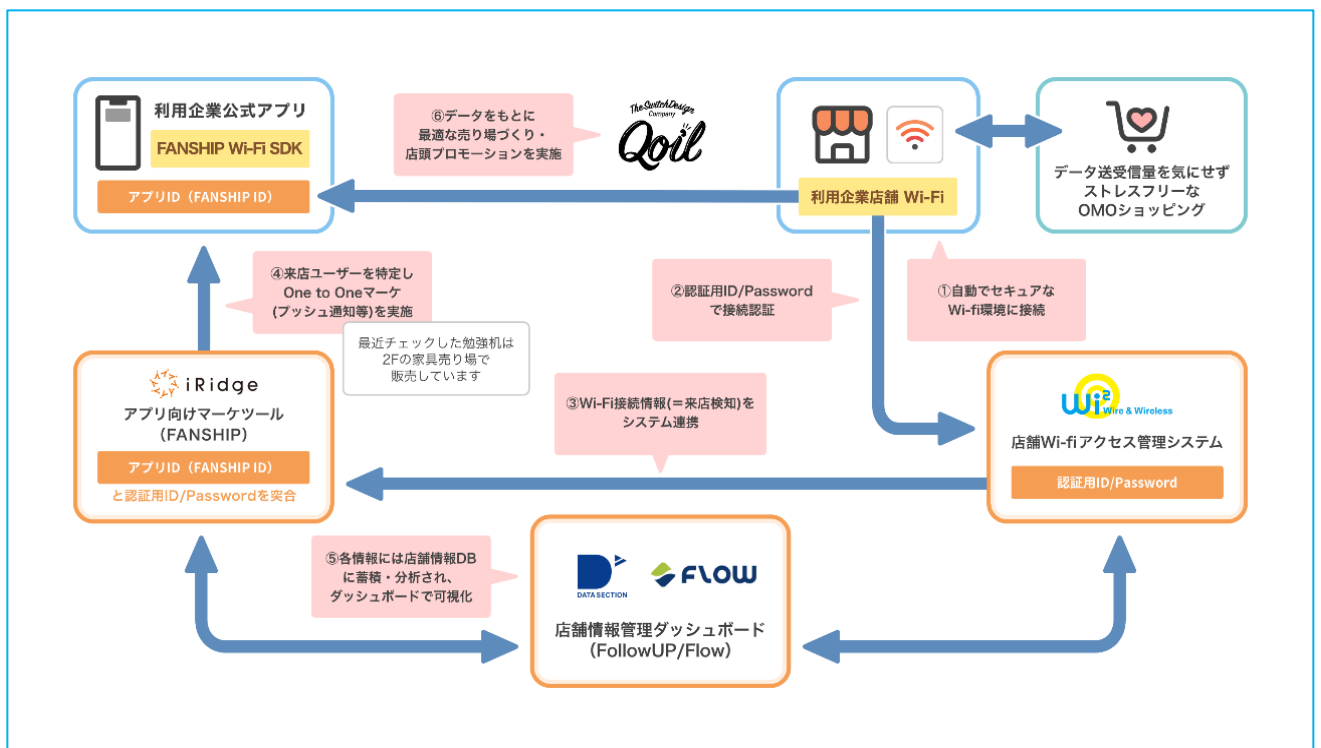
利用企業公式アプリ

FANSHIP Wi-Fi SDK

アプリID（FANSHIP ID）

⑥データをもとに
最適な売り場づくり・
店頭プロモーションを実施

The Switch Design Company

Qoil

利用企業店舗 Wi-Fi

データ送受信量を気にせず
ストレスフリーな
OMOショッピング

④来店ユーザーを特定し
One to Oneマーケ
(プッシュ通知等)を実施

最近チェックした勉強机は
2Fの家具売り場で
販売しています

②認証用ID/Password
で接続認証

①自動でセキュアな
Wi-fi環境に接続

iRidge

アプリ向けマーケツール
（FANSHIP）

アプリID（FANSHIP ID）

と認証用iD/Passwordを突合

③Wi-Fi接続情報(＝来店検知)を
システム連携

Wi2 Wire & Wireless

店舗Wi-fiアクセス管理システム

認証用ID/Password

⑤各情報には店舗情報DB
に蓄積・分析され、
ダッシュボードで可視化

DATA SECTION

FLOW

店舗情報管理ダッシュボード
（FollowUP/Flow）